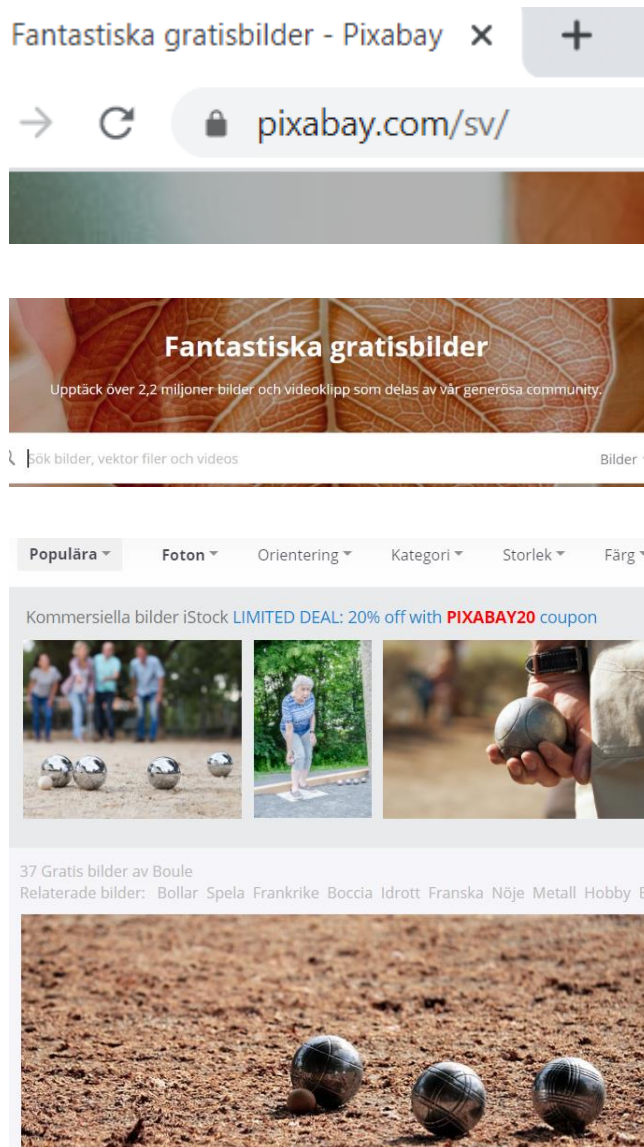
Fantastiska gratisbilder - Pixabay ×

pixabay.com/sv/

Fantastiska gratisbilder

Upptäck över 2,2 miljoner bilder och videoklipp som delas av vår generösa community.

Sök bilder, vektor filer och videos

Bilder

Populära

Foton

Orientering

Kategori

Storlek

Färg

Kommersiella bilder iStock LIMITED DEAL: 20% off with PIXABAY20 coupon

37 Gratis bilder av Boule

Relaterade bilder: Bollar Spela Frankrike Boccia Idrott Franska Nöje Metall Hobby